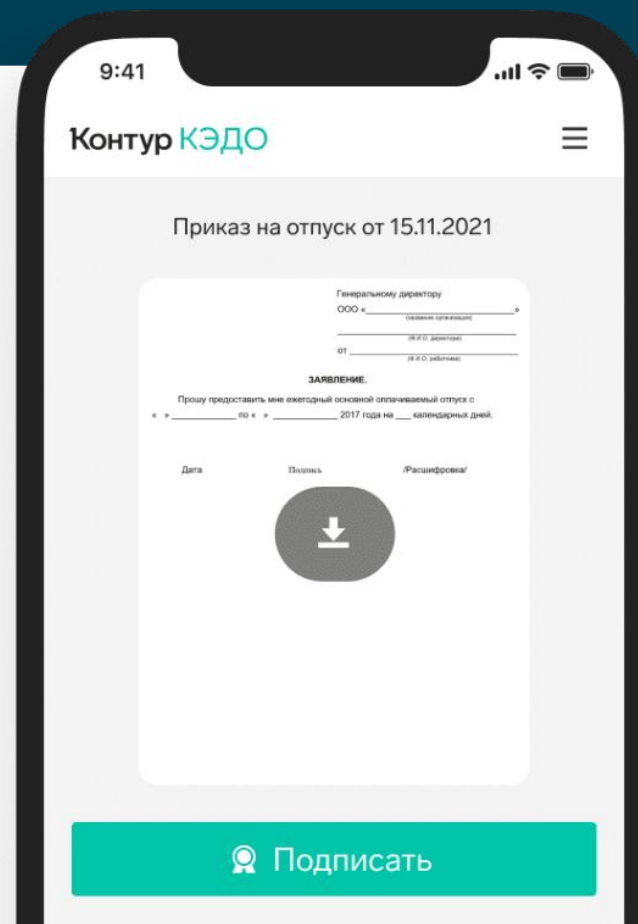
9:41

Контур КЭДО

Приказ на отпуск от 15.11.2021

Генеральному директору
ООО «________________________»
(название организации)
________________________
(Ф.И.О. директора)
от ________________________
(Ф.И.О. работника)

ЗАЯВЛЕНИЕ.

Прошу предоставить мне ежегодный основной оплачиваемый отпуск с « »__________ по « » __________ 2017 года на ___ календарных дней.

Дата	Подпись	/Расшифровка/

Подписать